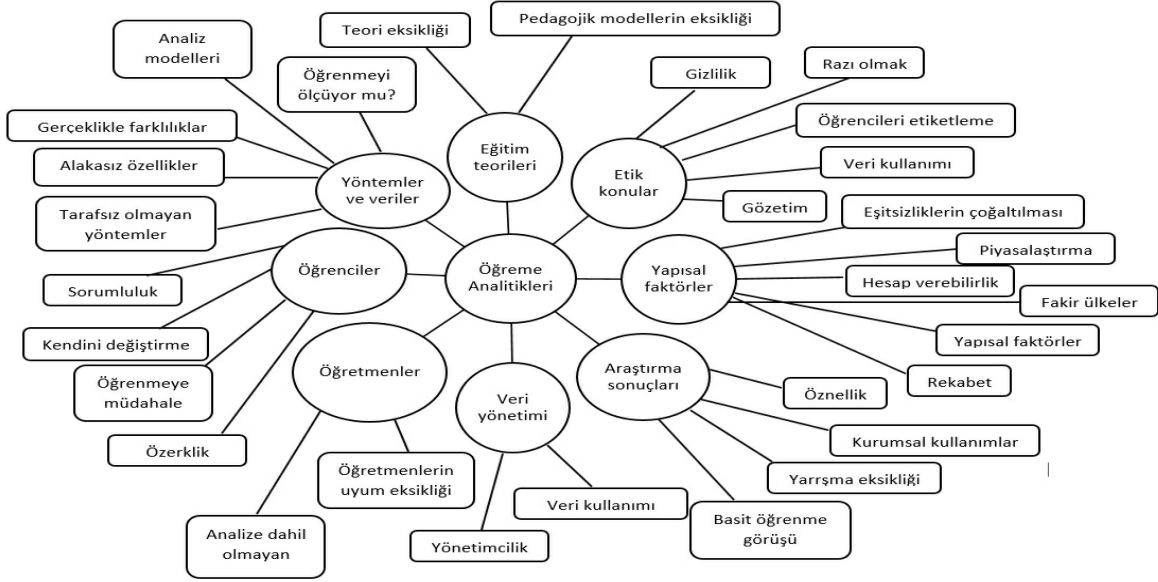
Teori eksikliği

Pedagojik modellerin eksikliği

Analiz modelleri

Öğrenmeyi ölçüyor mu?

Eğitim teorileri

Gizlilik

Razı olmak

Öğrencileri etiketleme

Gerçeklikle farklılıklar

Alakasız özellikler

Yöntemler ve veriler

Etik konular

Veri kullanımı

Gözetim

Tarafsız olmayan yöntemler

Eşitsizliklerin çoğaltılması

Piyasalaştırma

Öğrenciler

Öğreme Analitikleri

Yapısal faktörler

Hesap verebilirlik

Sorumluluk

Fakir ülkeler

Kendini değiştirme

Yapısal faktörler

Öğrenmeye müdahale

Öğretmenler

Veri yönetimi

Araştırma sonuçları

Rekabet

Öznellik

Özerklik

Kurumsal kullanımlar

Öğretmenlerin uyum eksikliği

Yarrşma eksikliği

Veri kullanımı

Basit öğrenme görüşü

Analize dahil olmayan

Yönetimcilik